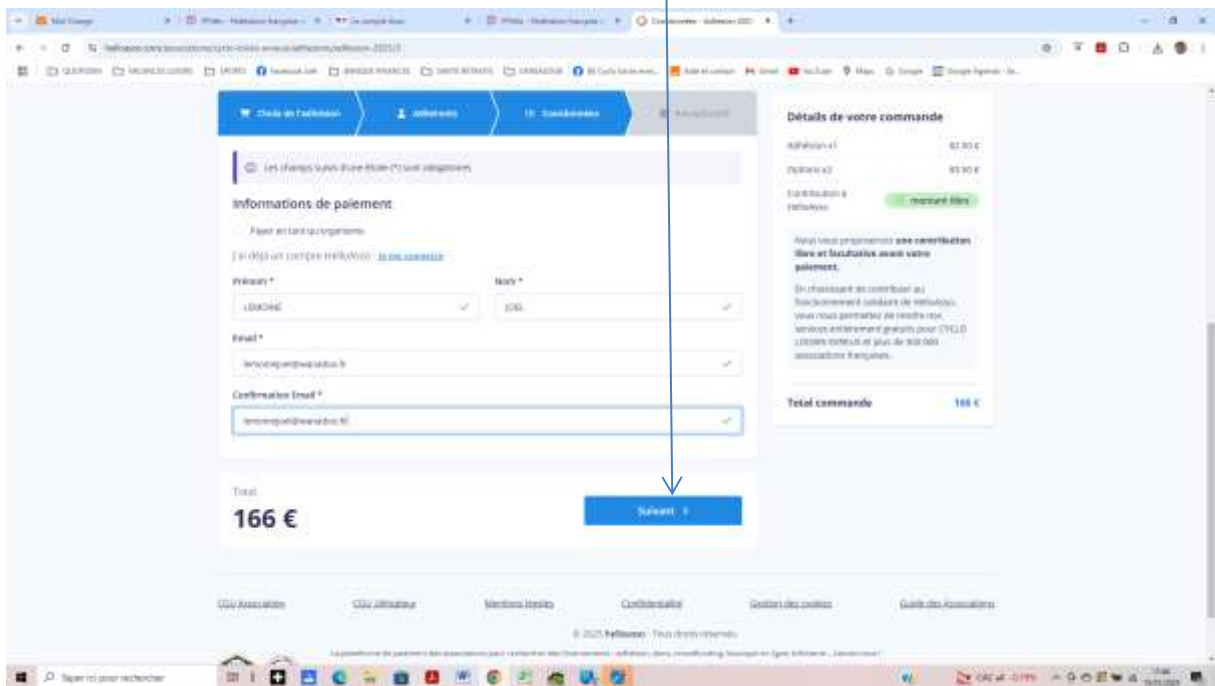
Choix de l'adhésion
Adhérents
Coordonnées
Récapitulatif

Les champs suivis d'une étoile (*) sont obligatoires

Informations de paiement

Payer en tant qu'organisme

J'ai déjà un compte HelloAsso : Je me connecte

Prénom *
LEMOINE

Nom *
JOEL

Email *
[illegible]

Confirmation Email *
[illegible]

Total
166 €

Suivant >

Détails de votre commande

Adhésion x1 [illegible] €

Options x2 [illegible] €

Contribution à HelloAsso montant libre

Nous vous proposerons une contribution libre et facultative avant votre paiement.

En choisissant de contribuer au fonctionnement solidaire de HelloAsso, vous nous permettez de rendre nos services entièrement gratuits pour CYCLO LOISIRS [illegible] et plus de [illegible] associations françaises.

Total commande 166 €

CGU Association CGU Utilisateur Mentions légales Confidentialité Gestion des cookies Guide des Associations

© 2025 helloasso - Tous droits réservés

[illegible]

Taper ici pour rechercher